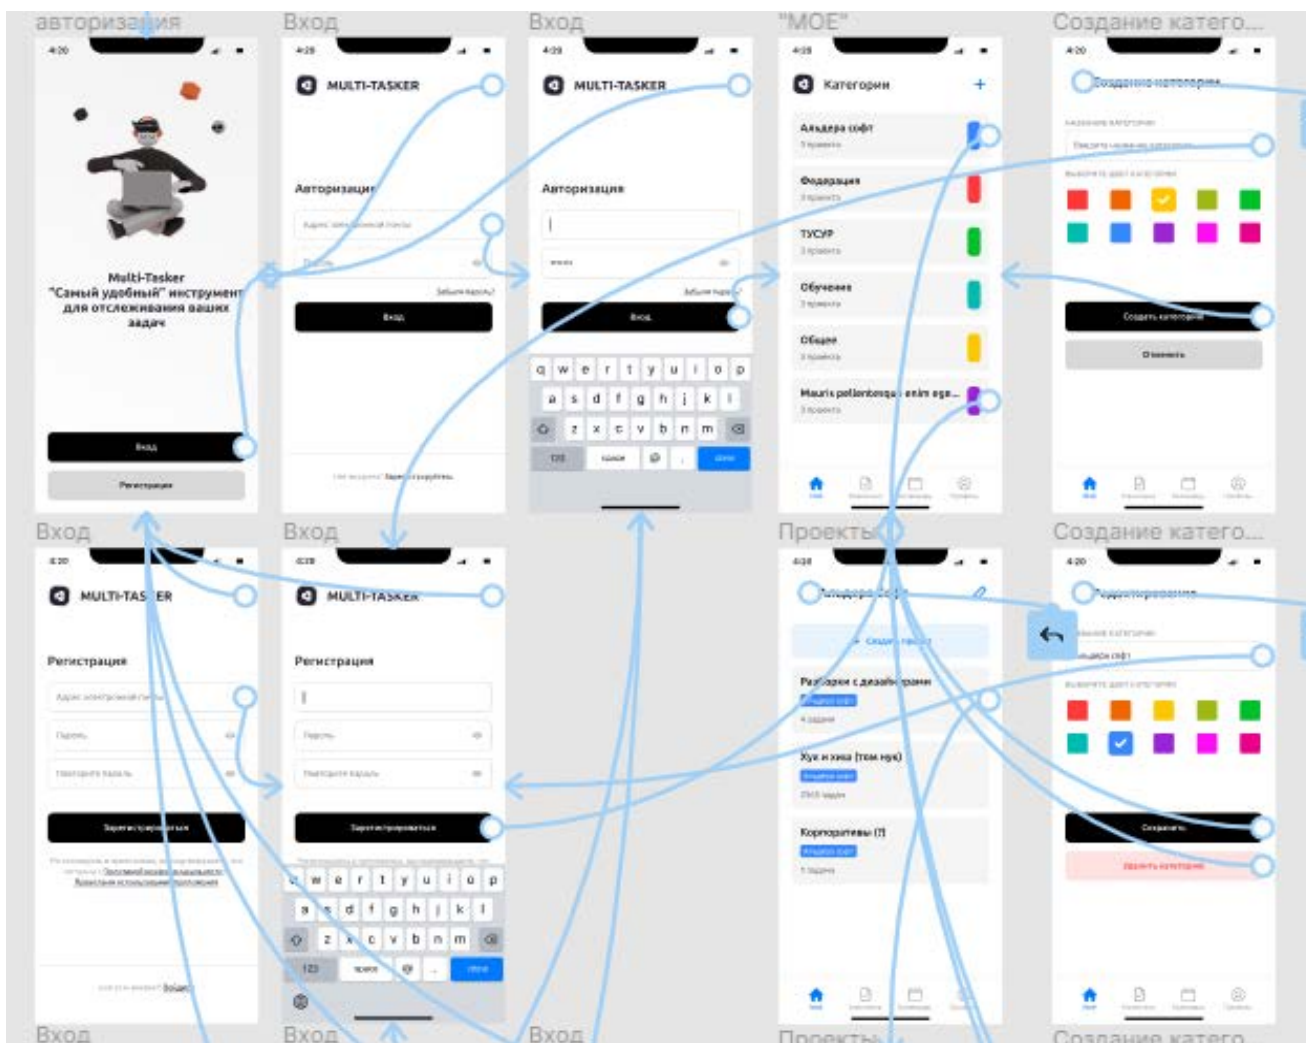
авторизация

4:20

Multi-Tasker
"Самый удобный" инструмент для отслеживания ваших задач

Вход

Регистрация

Вход

4:20

MULTI-TASKER

Авторизация

Забыли пароль?

Вход

Вход

4:20

MULTI-TASKER

Авторизация

Забыли пароль?

Вход

q w e r t y u i o p
a s d f g h j k l
z x c v b n m
123
space
done

"МОЕ"

4:20

Категории

+

Альдера софт

Федерация

ТУСУР

Обучение

Общее

Mauris pellentesque enim ege...

Создание катего...

4:20

Создание категории

Создать категорию

Отменить

Вход

4:20

MULTI-TASKER

Регистрация

Зарегистрироваться

Вход

Вход

4:20

MULTI-TASKER

Регистрация

Зарегистрироваться

q w e r t y u i o p
a s d f g h j k l
z x c v b n m
123
space
done

Вход

Проекты

4:20

Альдера софт

Создать проект

Разборки с дизайнерами

Альдера софт

4 задачи

Хух и хиха (том нук)

Альдера софт

Корпоративы (?)

Альдера софт

1 задача

Проекты

Создание катего...

4:20

Редактирование

Альдера софт

Сохранить

Удалить категорию

Создание катего...